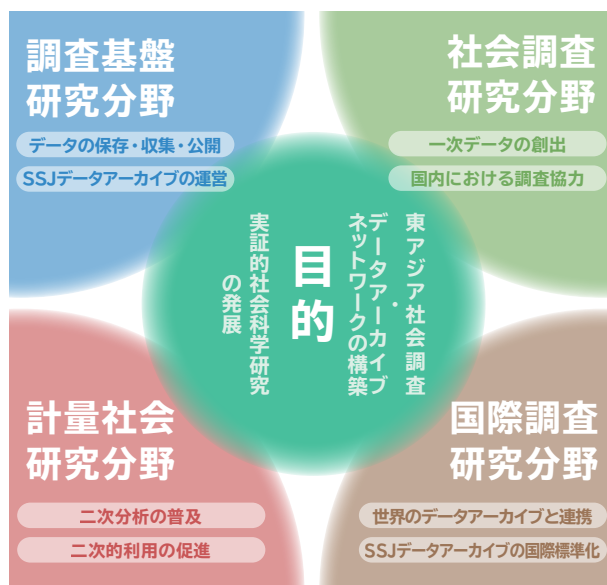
調査基盤
研究分野

データの保存・収集・公開

SSJデータアーカイブの運営

社会調査
研究分野

一次データの創出

国内における調査協力

東アジア社会調査・データアーカイブネットワークの構築

目的

実証的社会科学研究の発展

計量社会
研究分野

二次分析の普及

二次的利用の促進

国際調査
研究分野

世界のデータアーカイブと連携

SSJデータアーカイブの国際標準化